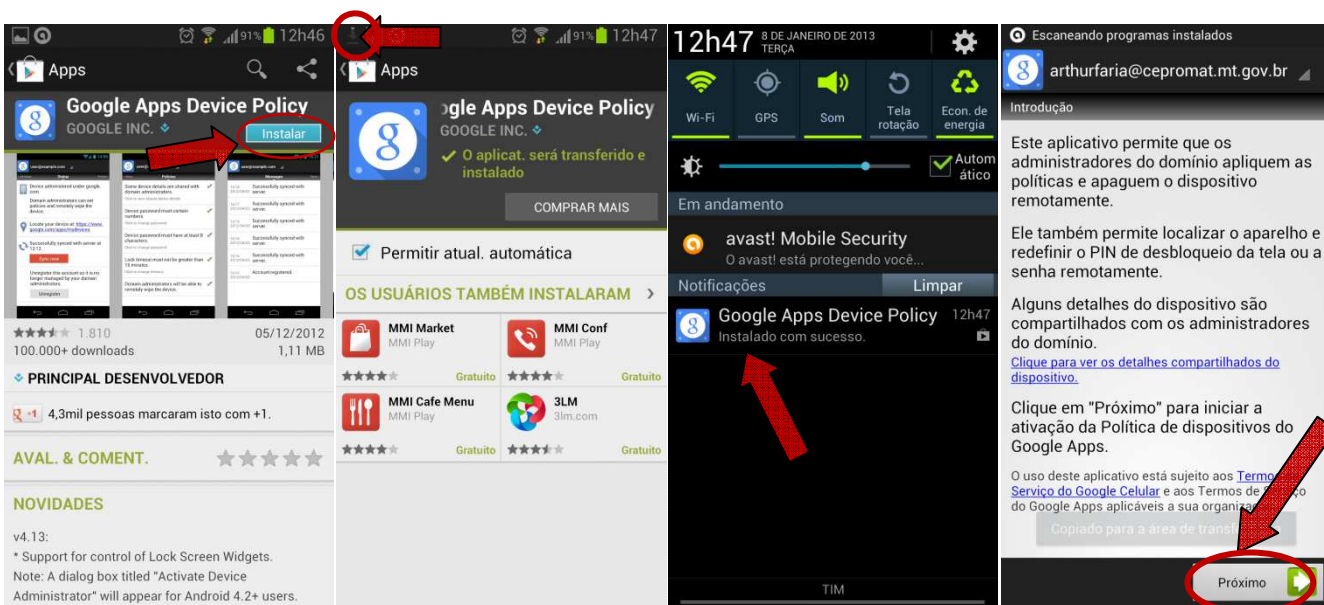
91% 12h46

Apps

Google Apps Device Policy
GOOGLE INC.

Instalar

1.810
100.000+ downloads
05/12/2012
1,11 MB

PRINCIPAL DESENVOLVEDOR

+1 4,3mil pessoas marcaram isto com +1.

AVAL. & COMENT.

NOVIDADES

v4.13:
* Support for control of Lock Screen Widgets.
Note: A dialog box titled "Activate Device Administrator" will appear for Android 4.2+ users.

91% 12h47

Apps

gle Apps Device Policy
GOOGLE INC.
O aplicat. será transferido e instalado

COMPRAR MAIS

Permitir atual. automática

OS USUÁRIOS TAMBÉM INSTALARAM

MMI Market
MMI Play
Gratuito

MMI Conf
MMI Play
Gratuito

MMI Cafe Menu
MMI Play
Gratuito

3LM
3lm.com
Gratuito

12h47 8 DE JANEIRO DE 2013 TERÇA

Wi-Fi
GPS
Som
Tela rotação
Econ. de energia

Automático

Em andamento

avast! Mobile Security
O avast! está protegendo você...

Notificações
Limpar

Google Apps Device Policy 12h47
Instalado com sucesso.

TIM

Escaneando programas instalados

arthurfaria@cepromat.mt.gov.br

Introdução

Este aplicativo permite que os administradores do domínio apliquem as políticas e apaguem o dispositivo remotamente.

Ele também permite localizar o aparelho e redefinir o PIN de desbloqueio da tela ou a senha remotamente.

Alguns detalhes do dispositivo são compartilhados com os administradores do domínio.
Clique para ver os detalhes compartilhados do dispositivo.

Clique em "Próximo" para iniciar a ativação da Política de dispositivos do Google Apps.

O uso deste aplicativo está sujeito aos Termo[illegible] Serviço do Google Celular e aos Termos de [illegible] do Google Apps aplicáveis a sua organiza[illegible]

Copiado para a área de trans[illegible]

Próximo